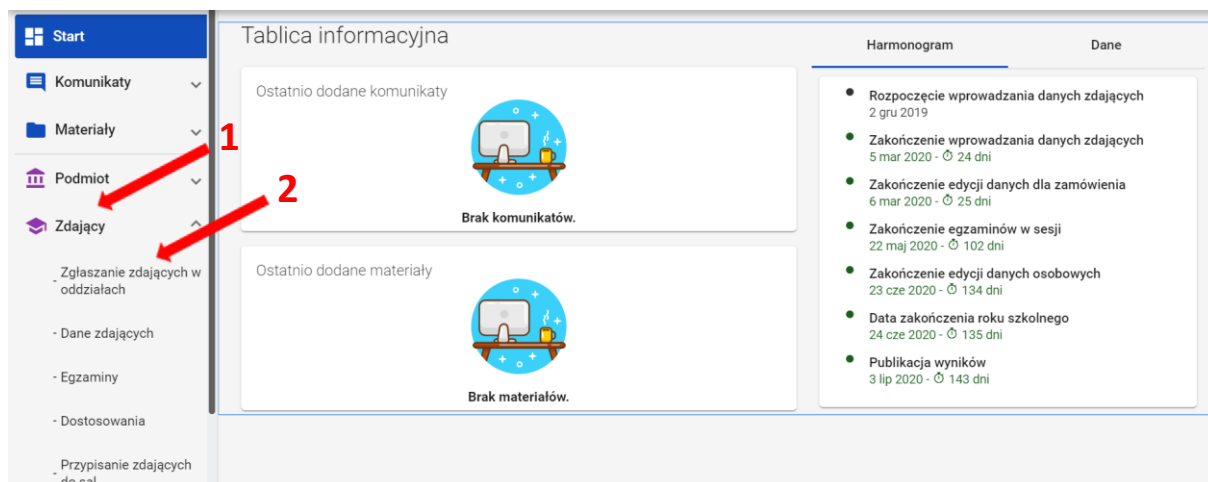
Start

Komunikaty

Materiały

Podmiot

Zdający

- Zgłaszanie zdających w oddziałach

- Dane zdających

- Egzaminy

- Dostosowania

- Przypisanie zdających do sal

1

2

Tablica informacyjna

Ostatnio dodane komunikaty

Brak komunikatów.

Ostatnio dodane materiały

Brak materiałów.

Harmonogram

Dane

Rozpoczęcie wprowadzania danych zdających
2 gru 2019

Zakończenie wprowadzania danych zdających
5 mar 2020 - ⏱ 24 dni

Zakończenie edycji danych dla zamówienia
6 mar 2020 - ⏱ 25 dni

Zakończenie egzaminów w sesji
22 maj 2020 - ⏱ 102 dni

Zakończenie edycji danych osobowych
23 cze 2020 - ⏱ 134 dni

Data zakończenia roku szkolnego
24 cze 2020 - ⏱ 135 dni

Publikacja wyników
3 lip 2020 - ⏱ 143 dni